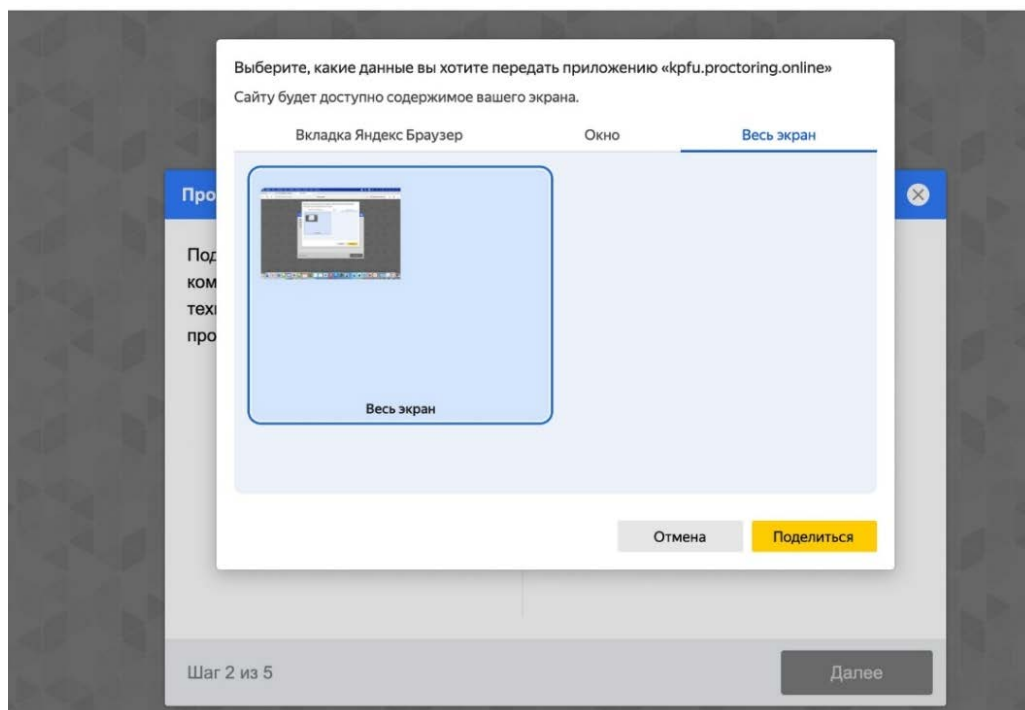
Выберите, какие данные вы хотите передать приложению «kpfu.proctoring.online»

Сайту будет доступно содержимое вашего экрана.

Вкладка Яндекс Браузер

Окно

Весь экран

Про

Под

ком

тех

про

Весь экран

Отмена

Поделиться

Шаг 2 из 5

Далее